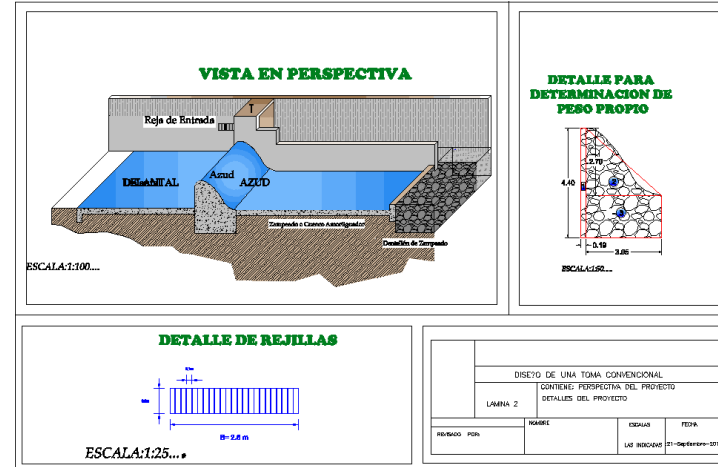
VISTA EN PERSPECTIVA

Reja de Entrada

DELANTAL

Azud

AZUD

Zampeado o Cuenco Amortiguador

Dentellón de Zampeado

ESCALA:1:100....

DETALLE PARA DETERMINACION DE PESO PROPIO

2.79

4.40

0.19

3.86

ESCALA:1:50....

DETALLE DE REJILLAS

B= 2.8 m

ESCALA:1:25....

DISE?O DE UNA TOMA CONVENCIONAL

CONTIENE: PERSPECTIVA DEL PROYECTO DETALLES DEL PROYECTO

LAMINA 2

NOMBRE

ESCALAS

FECHA

REVISADO POR:

LAS INDICADAS

21-Septiembre-201